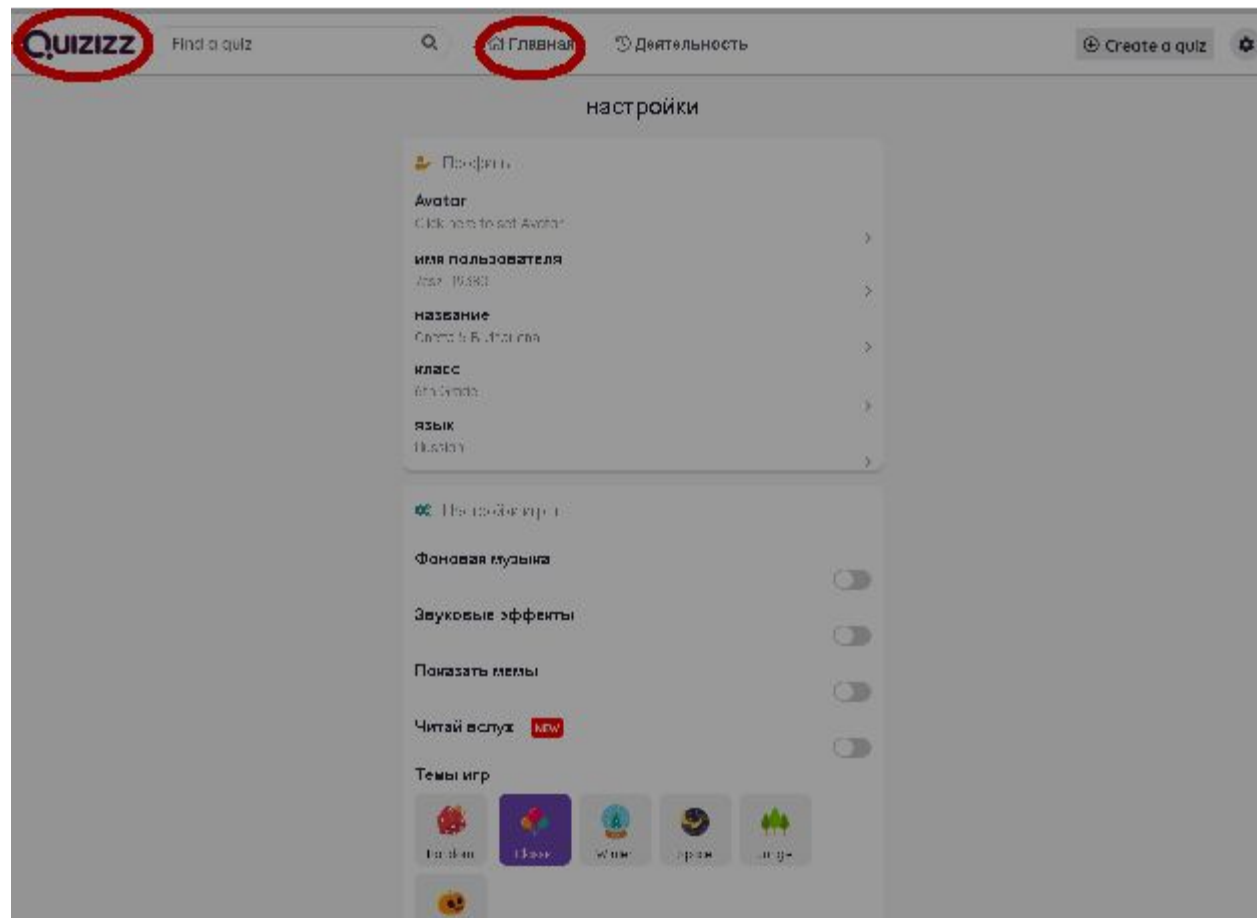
QUIZIZZ Find a quiz Главная Деятельность Create a quiz

настройки

Профиль

Avatar
Click here to set Avatar

имя пользователя
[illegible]

название
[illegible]

класс
6th Grade

язык
Russian

Настройки игры

Фоновая музыка

Звуковые эффекты

Показать мемы

Читай вслух NEW

Темы игр

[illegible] Classic Winter Space Jungle